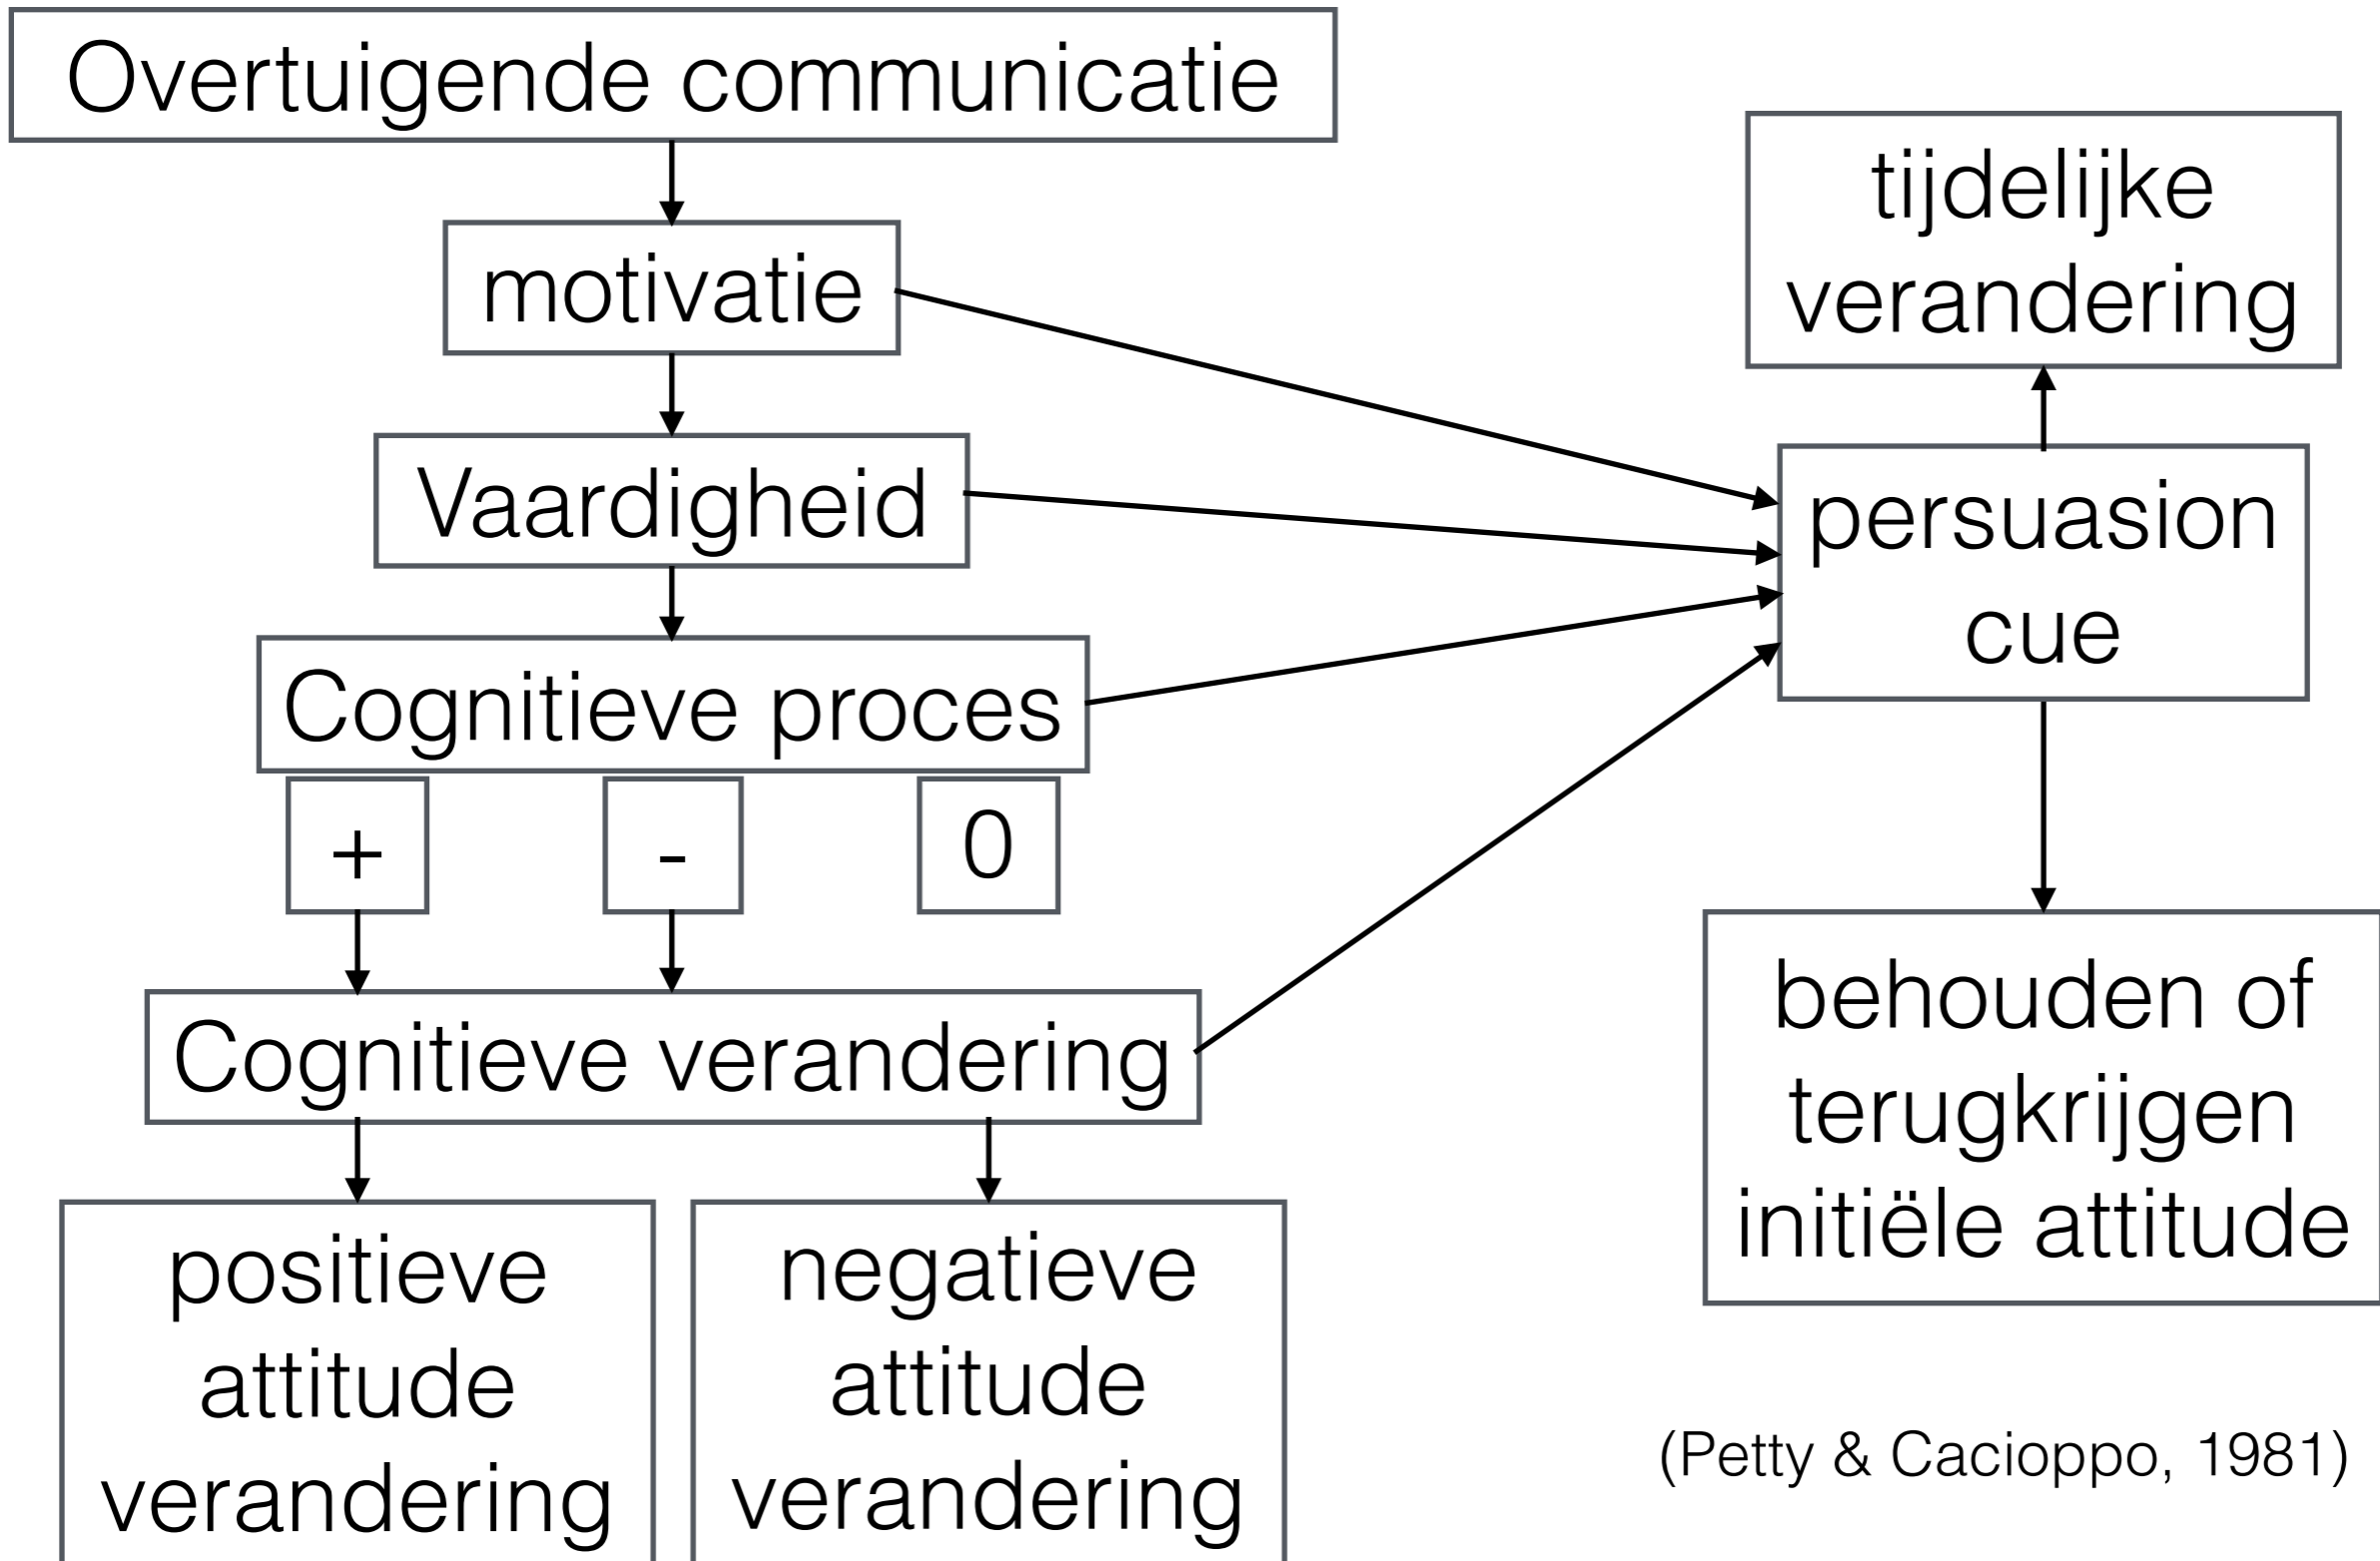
Overtuigende communicatie

motivatie

Vaardigheid

Cognitieve proces

+

-

0

Cognitieve verandering

positieve attitude verandering

negatieve attitude verandering

tijdelijke verandering

persuasion cue

behouden of terugkrijgen initiële attitude

(Petty & Cacioppo, 1981)